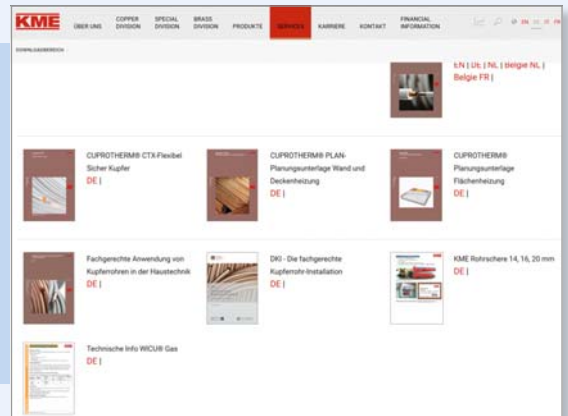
KME

ÜBER UNS | COPPER DIVISION | SPECIAL DIVISION | BRASS DIVISION | PRODUKTE | SERVICES | KARRIERE | KONTAKT | FINANCIAL INFORMATION

DOWNLOADBEREICH

EN | DE | NL | Belgie NL | Belgie FR |

CUPROTHERM® CTX-Flexibel Sicher Kupfer
DE |

CUPROTHERM® PLAN-Planungsunterlage Wand und Deckenheizung
DE |

CUPROTHERM® Planungsunterlage Flächenheizung
DE |

Fachgerechte Anwendung von Kupferrohren in der Haustechnik
DE |

DKI - Die fachgerechte Kupferrohr-Installation
DE |

KME Rohrschere 14, 16, 20 mm
DE |

Technische Info WICU® Gas
DE |